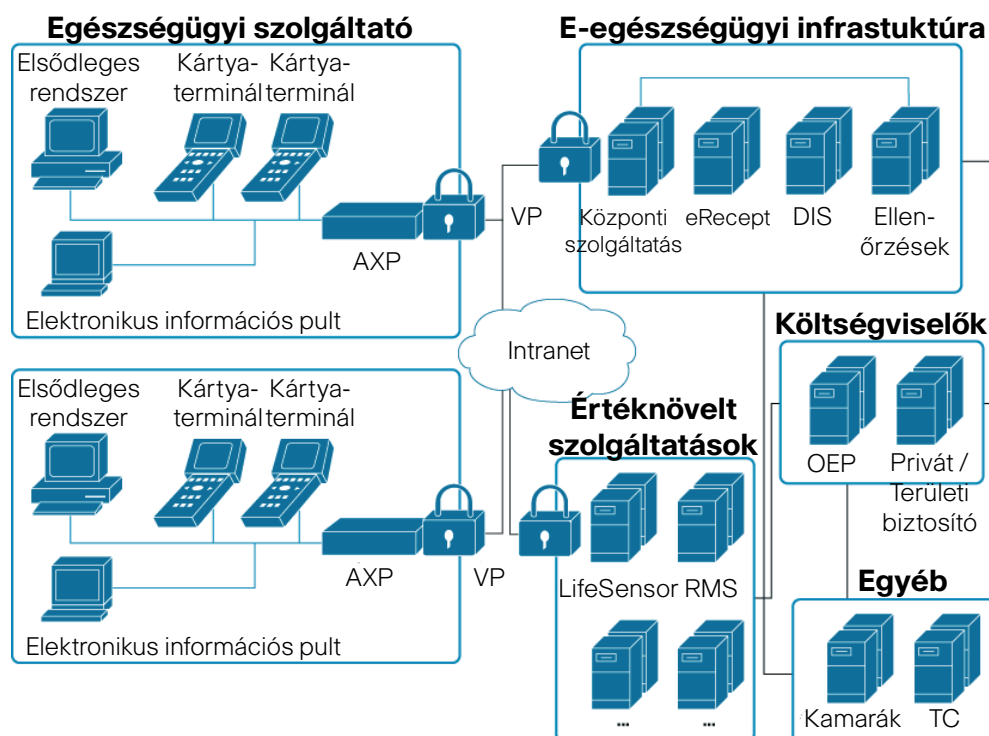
Egészségügyi szolgáltató

Elsődleges rendszer

Kártya-terminál

Kártya-terminál

AXP

Elektronikus információs pult

E-egészségügyi infrastuktúra

Központi szolgáltatás

eRecept

DIS

Ellen-őrzések

VP

Intranet

Költségviselők

OEP

Privát / Területi biztosító

Elsődleges rendszer

Kártya-terminál

Kártya-terminál

AXP

VP

Elektronikus információs pult

Értéknövelt szolgáltatások

LifeSensor

RMS

...

...

Egyéb

Kamarák

TC